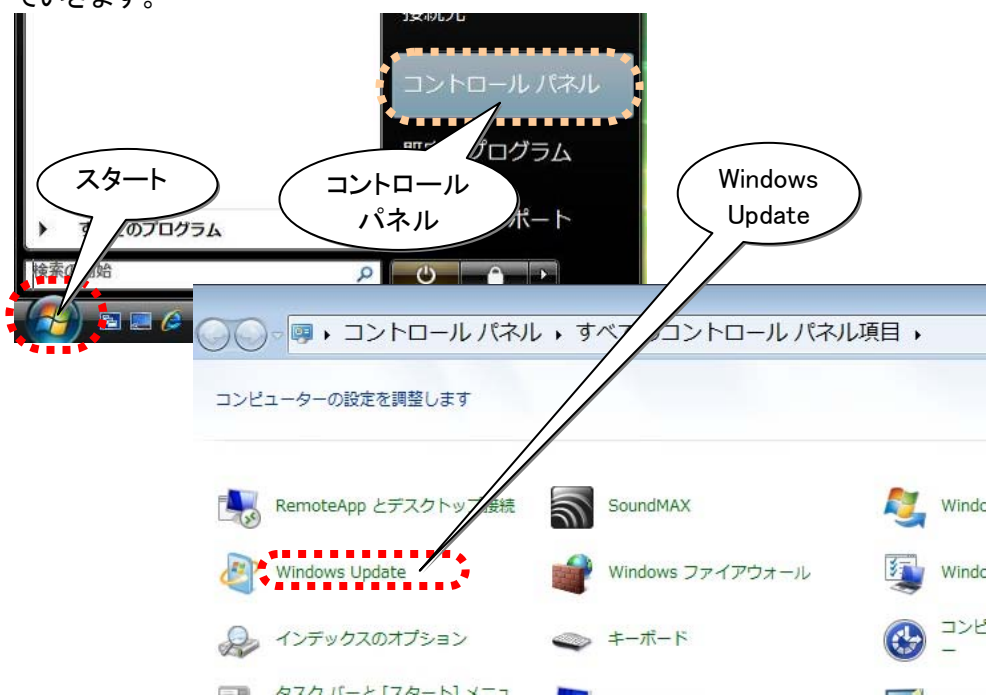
ていきます。

接続先

コントロール パネル

既定のプログラム

ヘルプとサポート

すべてのプログラム

検索の開始

スタート

コントロール パネル

Windows Update

コントロール パネル ▸ すべてのコントロール パネル項目 ▸

コンピューターの設定を調整します

RemoteApp とデスクトップ接続

SoundMAX

Windo

Windows Update

Windows ファイアウォール

Windo

インデックスのオプション

キーボード

コンピ
ー

タスク バーと [スタート] メニュ